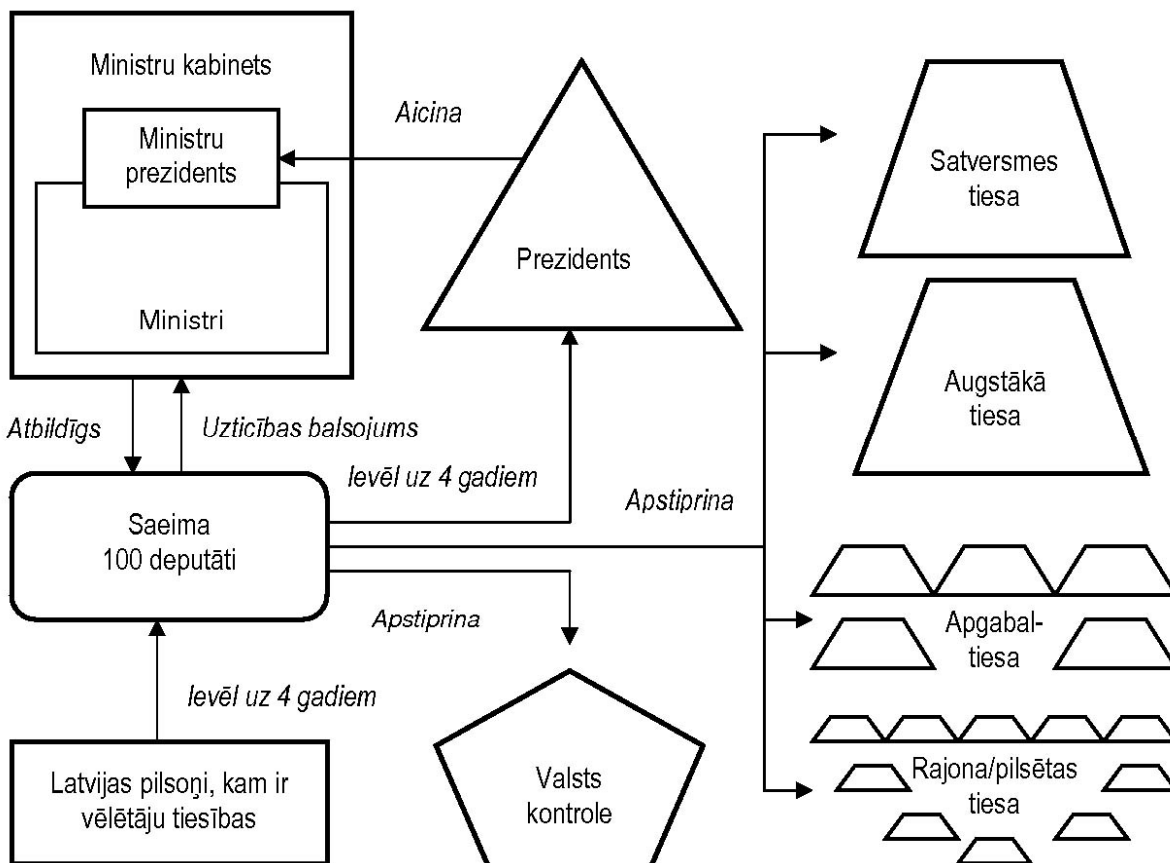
Ministru kabinets

Ministru prezidents

Ministri

Aicina

Prezidents

Satversmes tiesa

Augstākā tiesa

Atbildīgs

Uzticības balsojums

Ievēl uz 4 gadiem

Apstiprina

Saeima
100 deputāti

Apstiprina

Apgabaltiesa

Ievēl uz 4 gadiem

Rajona/pilsētas tiesa

Latvijas pilsoņi, kam ir vēlētāju tiesības

Valsts kontrole